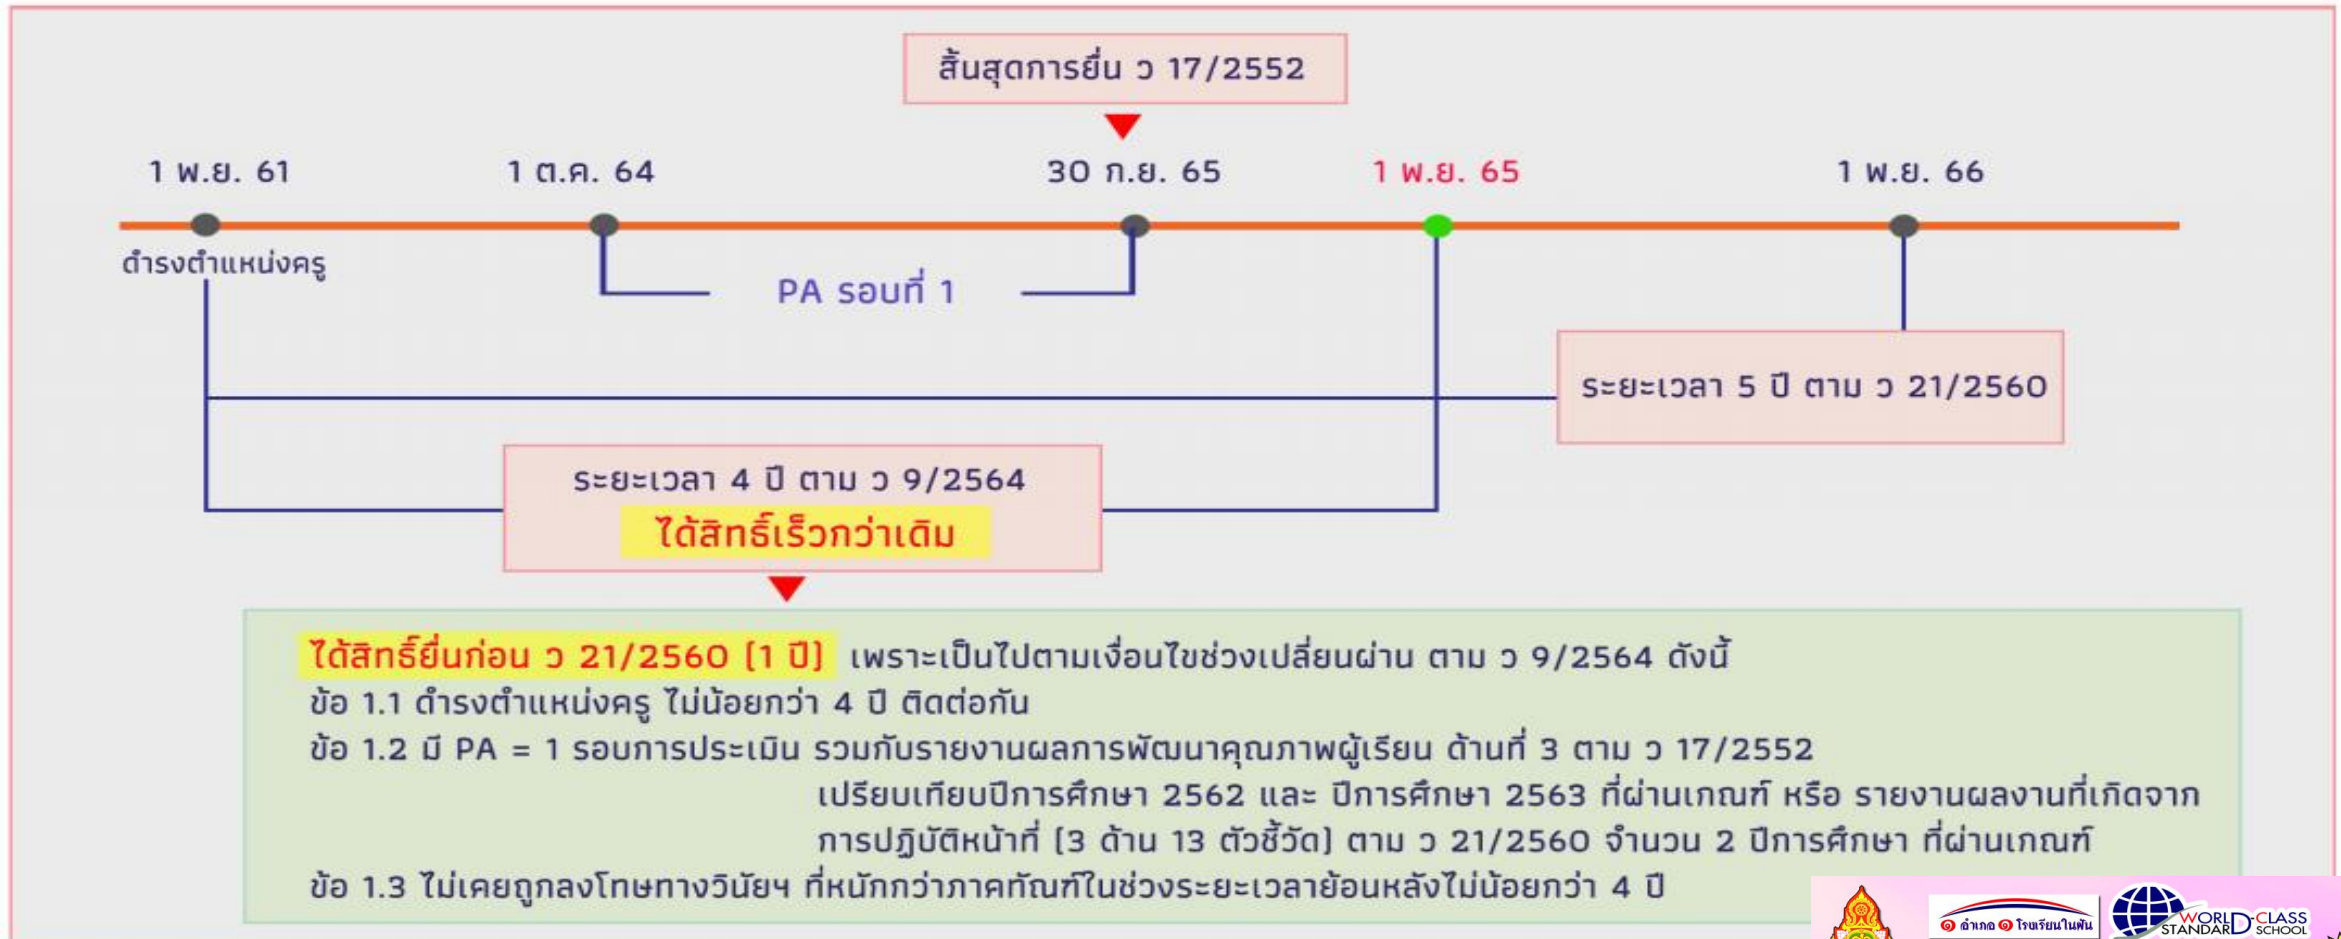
สิ้นสุดการยื่น ว 17/2552

1 พ.ย. 61

1 ต.ค. 64

30 ก.ย. 65

1 พ.ย. 65

1 พ.ย. 66

ดำรงตำแหน่งครู

PA รอบที่ 1

ระยะเวลา 5 ปี ตาม ว 21/2560

ระยะเวลา 4 ปี ตาม ว 9/2564

ได้สิทธิ์เร็วกว่าเดิม

ได้สิทธิ์ยื่นก่อน ว 21/2560 (1 ปี) เพราะเป็นไปตามเงื่อนไขช่วงเปลี่ยนผ่าน ตาม ว 9/2564 ดังนี้

ข้อ 1.1 ดำรงตำแหน่งครู ไม่น้อยกว่า 4 ปี ติดต่อกัน

ข้อ 1.2 มี PA = 1 รอบการประเมิน รวมกับรายงานผลการพัฒนาคุณภาพผู้เรียน ด้านที่ 3 ตาม ว 17/2552 เปรียบเทียบปีการศึกษา 2562 และ ปีการศึกษา 2563 ที่ผ่านเกณฑ์ หรือ รายงานผลงานที่เกิดจากการปฏิบัติหน้าที่ (3 ด้าน 13 ตัวชี้วัด) ตาม ว 21/2560 จำนวน 2 ปีการศึกษา ที่ผ่านเกณฑ์

ข้อ 1.3 ไม่เคยถูกลงโทษทางวินัยฯ ที่หนักกว่าภาคทัณฑ์ในช่วงระยะเวลาย้อนหลังไม่น้อยกว่า 4 ปี

ตำแกล โรงเรียนในฝัน

WORLD-CLASS STANDARD SCHOOL